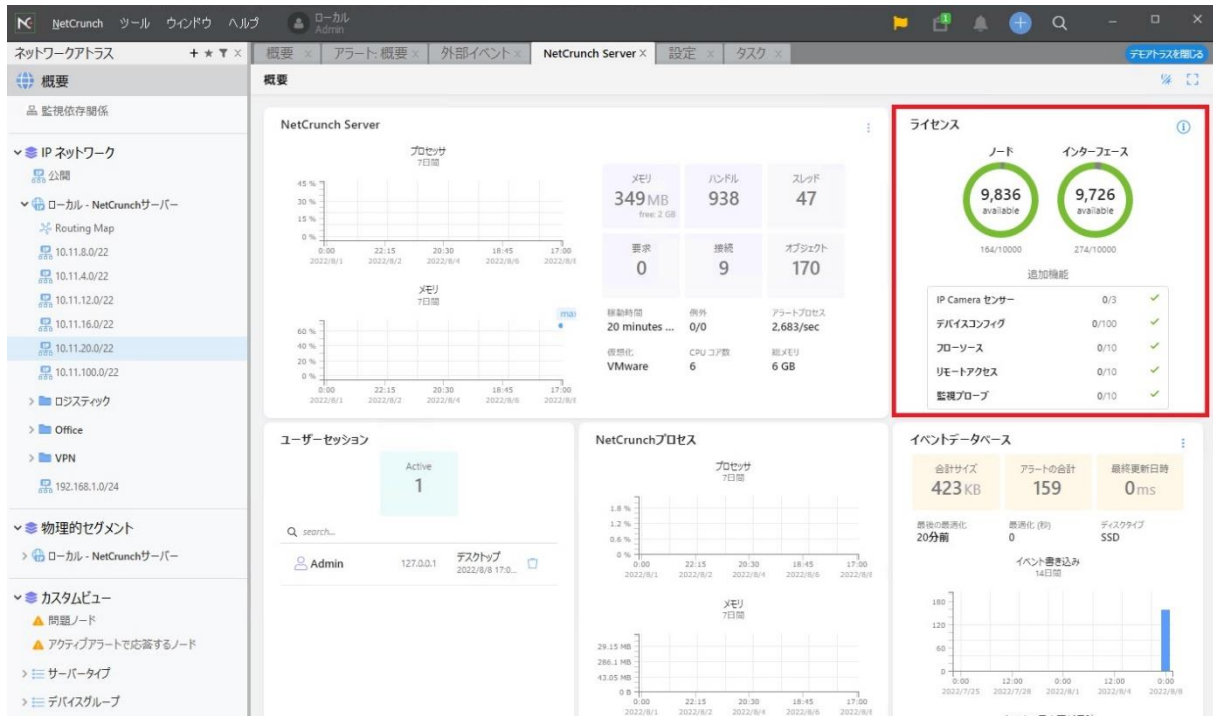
NetCrunch ツール ウィンドウ ヘルプ ローカル Admin

ネットワークアトラス + ★ ▼ ×
概要 × アラート: 概要 × 外部イベント × NetCrunch Server × 設定 × タスク ×
デモアトラスを閉じる

概要
監視依存関係
IP ネットワーク
公開
ローカル - NetCrunchサーバー
Routing Map
10.11.8.0/22
10.11.4.0/22
10.11.12.0/22
10.11.16.0/22
10.11.20.0/22
10.11.100.0/22
ロジスティック
Office
VPN
192.168.1.0/24
物理的セグメント
ローカル - NetCrunchサーバー
カスタムビュー
問題ノード
アクティブアラートで応答するノード
サーバータイプ
デバイスグループ

概要

NetCrunch Server
プロセッサ
7日間
45 %
30 %
15 %
0 %
0:00 2022/8/1
22:15 2022/8/2
20:30 2022/8/4
18:45 2022/8/6
17:00 2022/8/8
メモリ
7日間
60 %
40 %
20 %
0 %
0:00 2022/8/1
22:15 2022/8/2
20:30 2022/8/4
18:45 2022/8/6
17:00 2022/8/8

| メモリ | ハンドル | スレッド |
|---|---|---|
| 349MB free: 2 GB | 938 | 47 |
| 要求 | 接続 | オブジェクト |
| 0 | 9 | 170 |

| 稼動時間 | 例外 | アラートプロセス |
|---|---|---|
| 20 minutes ... | 0/0 | 2,683/sec |
| 仮想化 | CPU コア数 | 総メモリ |
| VMware | 6 | 6 GB |

ライセンス
ノード
9,836 available
164/10000
インターフェース
9,726 available
274/10000
追加機能

| IP Camera センサー | 0/3 | ✓ |
|---|---|---|
| デバイスコンフィグ | 0/100 | ✓ |
| フローソース | 0/10 | ✓ |
| リモートアクセス | 0/10 | ✓ |
| 監視プローブ | 0/10 | ✓ |

ユーザーセッション
Active
1
search...
Admin 127.0.0.1 デスクトップ 2022/8/8 17:0...

NetCrunchプロセス
プロセッサ
7日間
1.8 %
1.2 %
0.6 %
0 %
0:00 2022/8/1
22:15 2022/8/2
20:30 2022/8/4
18:45 2022/8/6
17:00 2022/8/8
メモリ
7日間
29.15 MB
286.1 MB
43.05 MB
0 B
0:00 2022/8/1
22:15 2022/8/2
20:30 2022/8/4
18:45 2022/8/6
17:00 2022/8/8

イベントデータベース
| 合計サイズ | アラートの合計 | 最終更新日時 |
|---|---|---|
| 423KB | 159 | 0ms |

| 最後の最適化 | 最適化 (秒) | ディスクタイプ |
|---|---|---|
| 20分前 | 0 | SSD |

イベント書き込み
14日間
180
120
60
0
0:00 2022/7/25
12:00 2022/7/28
0:00 2022/8/1
12:00 2022/8/4
0:00 2022/8/8